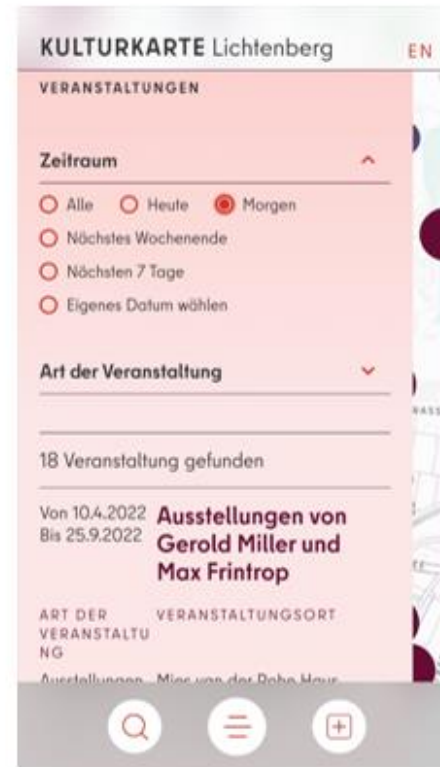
KULTURKARTE Lichtenberg

EN

VERANSTALTUNGEN

Zeitraum

Alle
Heute
Morgen
Nächstes Wochenende
Nächsten 7 Tage
Eigenes Datum wählen

Art der Veranstaltung

ASS

18 Veranstaltung gefunden

Von 10.4.2022
Bis 25.9.2022

Ausstellungen von Gerold Miller und Max Frintrop

ART DER VERANSTALTUNG

VERANSTALTUNGSORT

Ausstellungen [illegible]

Mies van der Rohe Haus